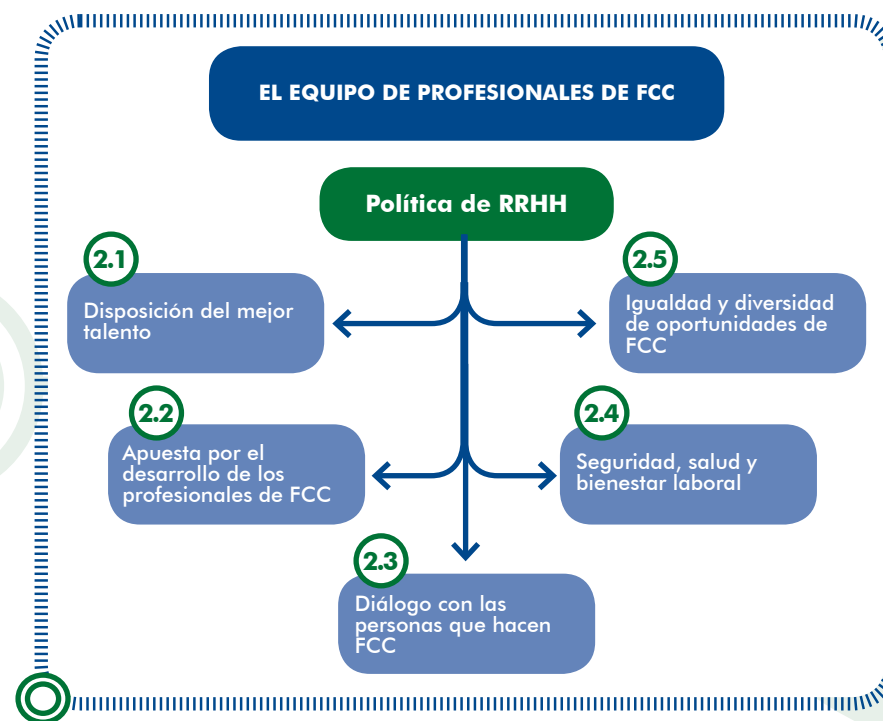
EL EQUIPO DE PROFESIONALES DE FCC

Política de RRHH

2.1
Disposición del mejor talento

2.5
Igualdad y diversidad de oportunidades de FCC

2.2
Apuesta por el desarrollo de los profesionales de FCC

2.4
Seguridad, salud y bienestar laboral

2.3
Diálogo con las personas que hacen FCC